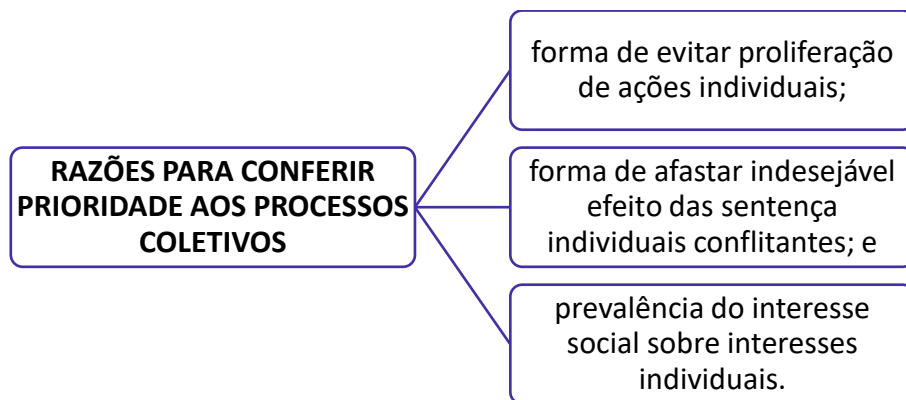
RAZÕES PARA CONFERIR PRIORIDADE AOS PROCESSOS COLETIVOS

forma de evitar proliferação de ações individuais;

forma de afastar indesejável efeito das sentença individuais conflitantes; e

prevalência do interesse social sobre interesses individuais.